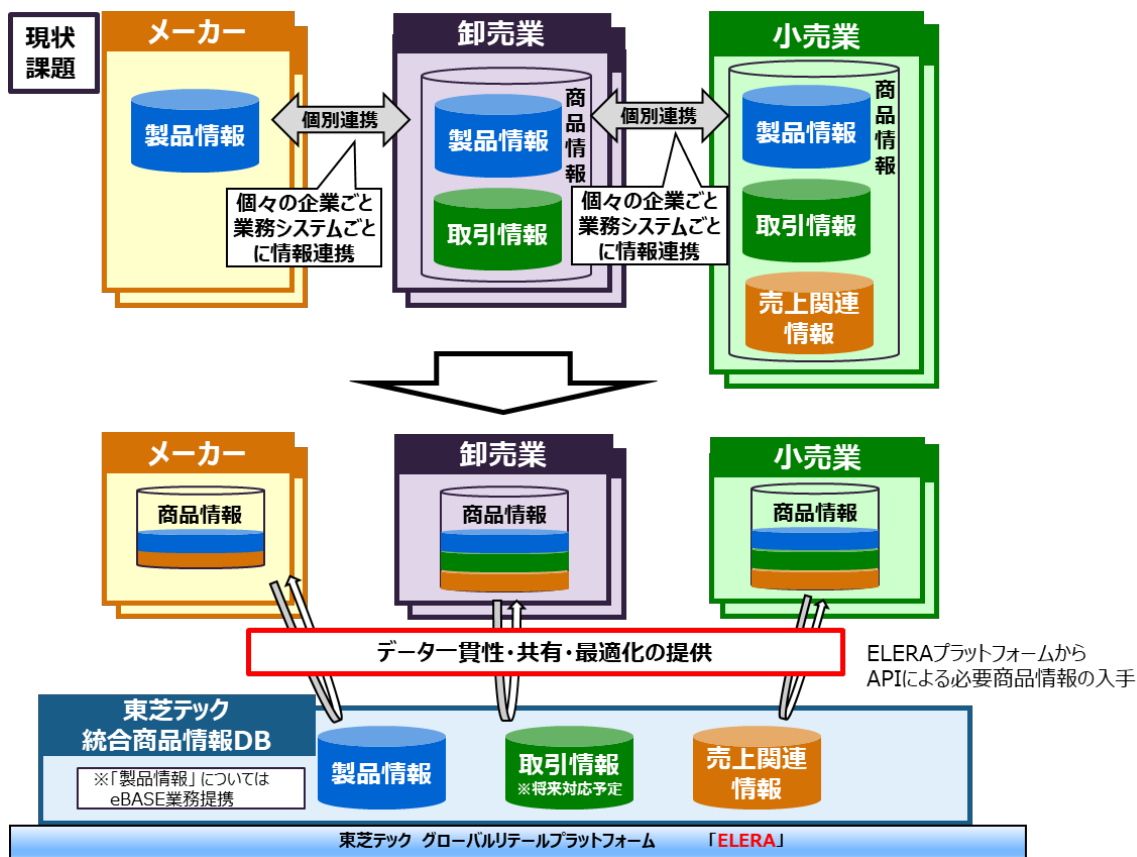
現状
課題

メーカー

製品情報

個別連携

個々の企業ごと
業務システムごと
に情報連携

卸売業

商品情報

製品情報

取引情報

個別連携

個々の企業ごと
業務システムごと
に情報連携

小売業

商品情報

製品情報

取引情報

売上関連
情報

メーカー

商品情報

卸売業

商品情報

小売業

商品情報

データ一貫性・共有・最適化の提供

ELERAプラットフォームから
APIによる必要商品情報の入手

東芝テック
統合商品情報DB

※「製品情報」については
eBASE業務提携

製品情報

取引情報
※将来対応予定

売上関連
情報

東芝テック グローバルリテールプラットフォーム 「ELERA」